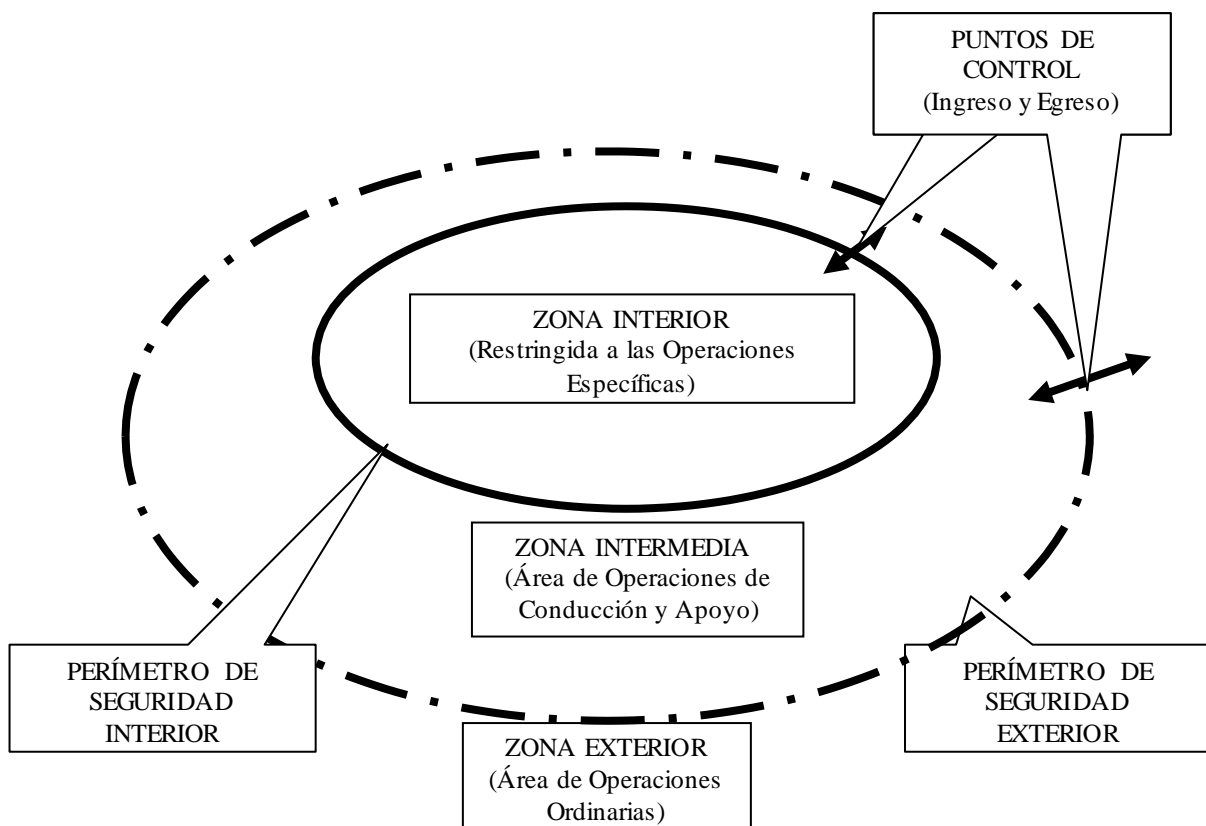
PUNTOS DE CONTROL
(Ingreso y Egreso)

ZONA INTERIOR
(Restringida a las Operaciones Específicas)

ZONA INTERMEDIA
(Área de Operaciones de Conducción y Apoyo)

PERÍMETRO DE SEGURIDAD INTERIOR

PERÍMETRO DE SEGURIDAD EXTERIOR

ZONA EXTERIOR
(Área de Operaciones Ordinarias)